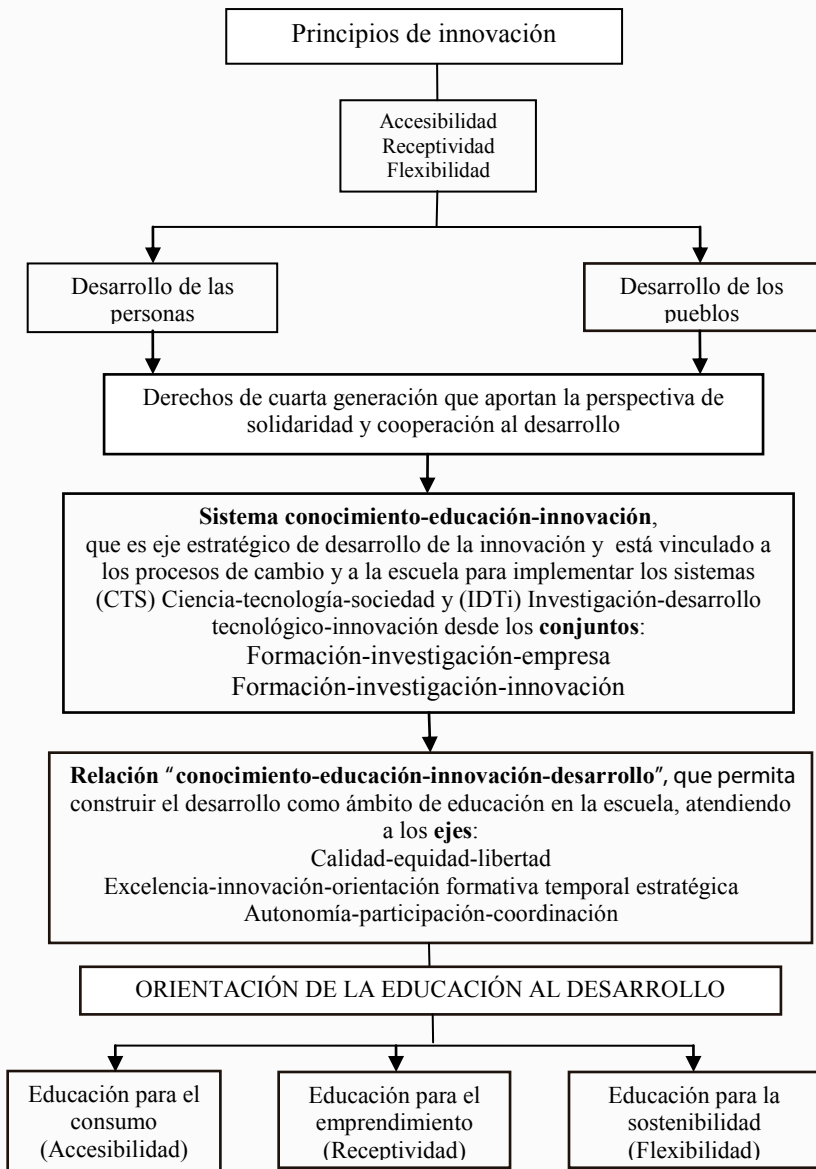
Principios de innovación

Accesibilidad
Receptividad
Flexibilidad

Desarrollo de las personas

Desarrollo de los pueblos

Derechos de cuarta generación que aportan la perspectiva de solidaridad y cooperación al desarrollo

**Sistema conocimiento-educación-innovación**, que es eje estratégico de desarrollo de la innovación y está vinculado a los procesos de cambio y a la escuela para implementar los sistemas (CTS) Ciencia-tecnología-sociedad y (IDTi) Investigación-desarrollo tecnológico-innovación desde los **conjuntos**:
Formación-investigación-empresa
Formación-investigación-innovación

**Relación "conocimiento-educación-innovación-desarrollo"**, que permita construir el desarrollo como ámbito de educación en la escuela, atendiendo a los **ejes**:
Calidad-equidad-libertad
Excelencia-innovación-orientación formativa temporal estratégica
Autonomía-participación-coordinación

ORIENTACIÓN DE LA EDUCACIÓN AL DESARROLLO

Educación para el consumo (Accesibilidad)

Educación para el emprendimiento (Receptividad)

Educación para la sostenibilidad (Flexibilidad)